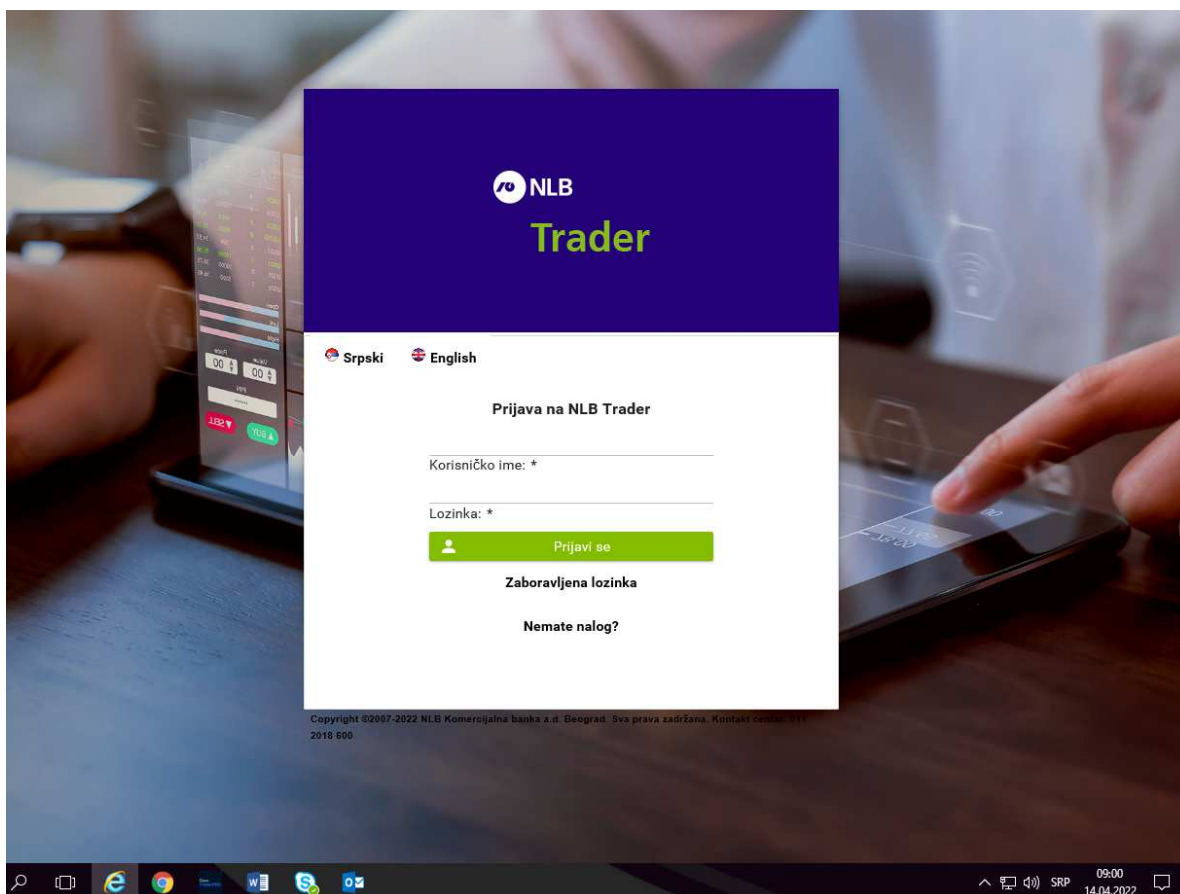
NLB
Trader

Srpski English

Prijava na NLB Trader

Korisničko ime: *

Lozinka: *

Prijavi se

Zaboravljena lozinka

Nemate nalog?

Copyright ©2007-2022 NLB Komercijalna banka a.d. Beograd. Sva prava zadržana. Kontakt centar: 011 2018 600

SRP 09:00 14.04.2022